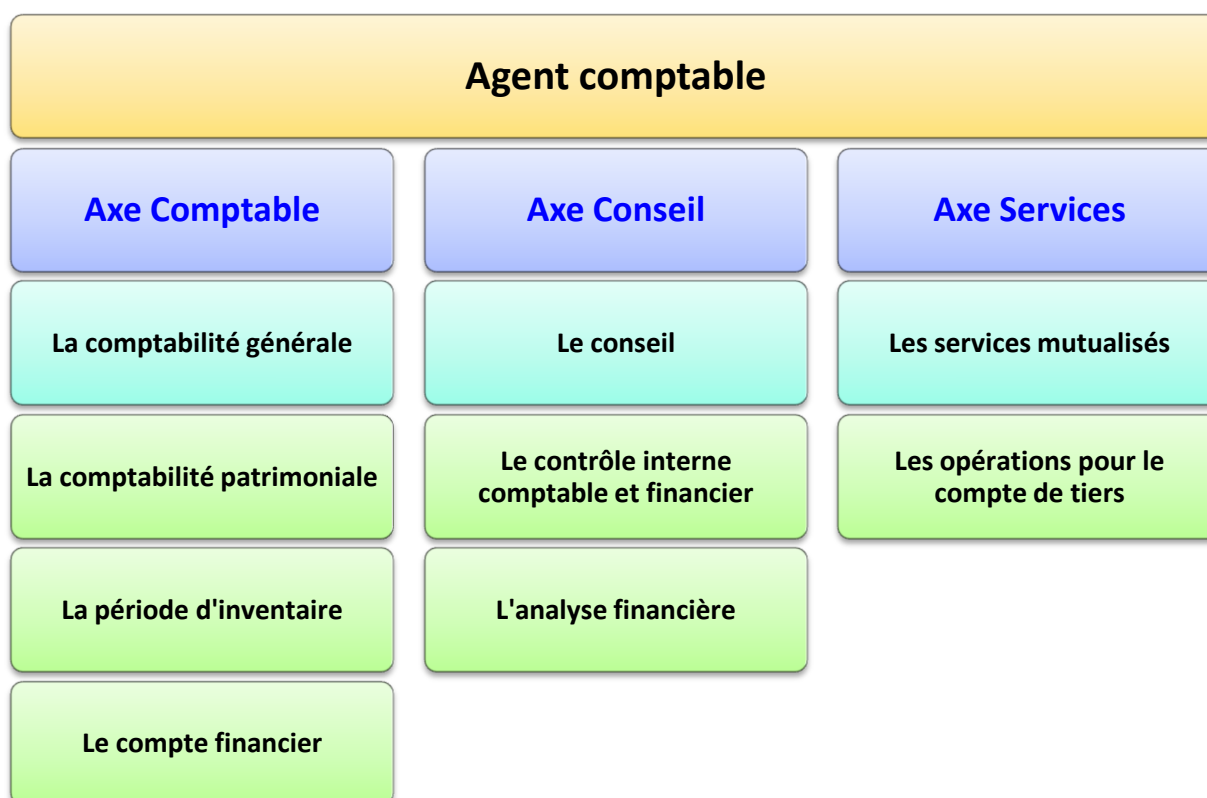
Agent comptable

Axe Comptable

La comptabilité générale

La comptabilité patrimoniale

La période d'inventaire

Le compte financier

Axe Conseil

Le conseil

Le contrôle interne comptable et financier

L'analyse financière

Axe Services

Les services mutualisés

Les opérations pour le compte de tiers